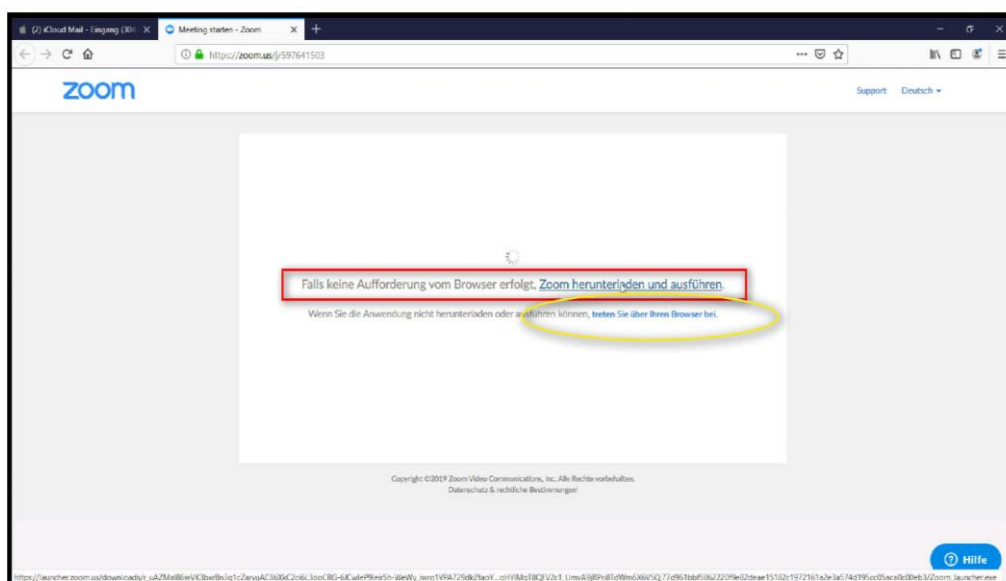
(2) iCloud Mail - Eingang (30· ×

Meeting starten - Zoom ×

+

https://zoom.us/j/597641503

zoom

Support Deutsch

Falls keine Aufforderung vom Browser erfolgt, Zoom herunterladen und ausführen.

Wenn Sie die Anwendung nicht herunterladen oder ausführen können, treten Sie über Ihren Browser bei.

Copyright ©2019 Zoom Video Communications, Inc. Alle Rechte vorbehalten.
Datenschutz & rechtliche Bestimmungen

https://launcher.zoom.us/downloads/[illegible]/Zoom_launcher.exe

Hilfe